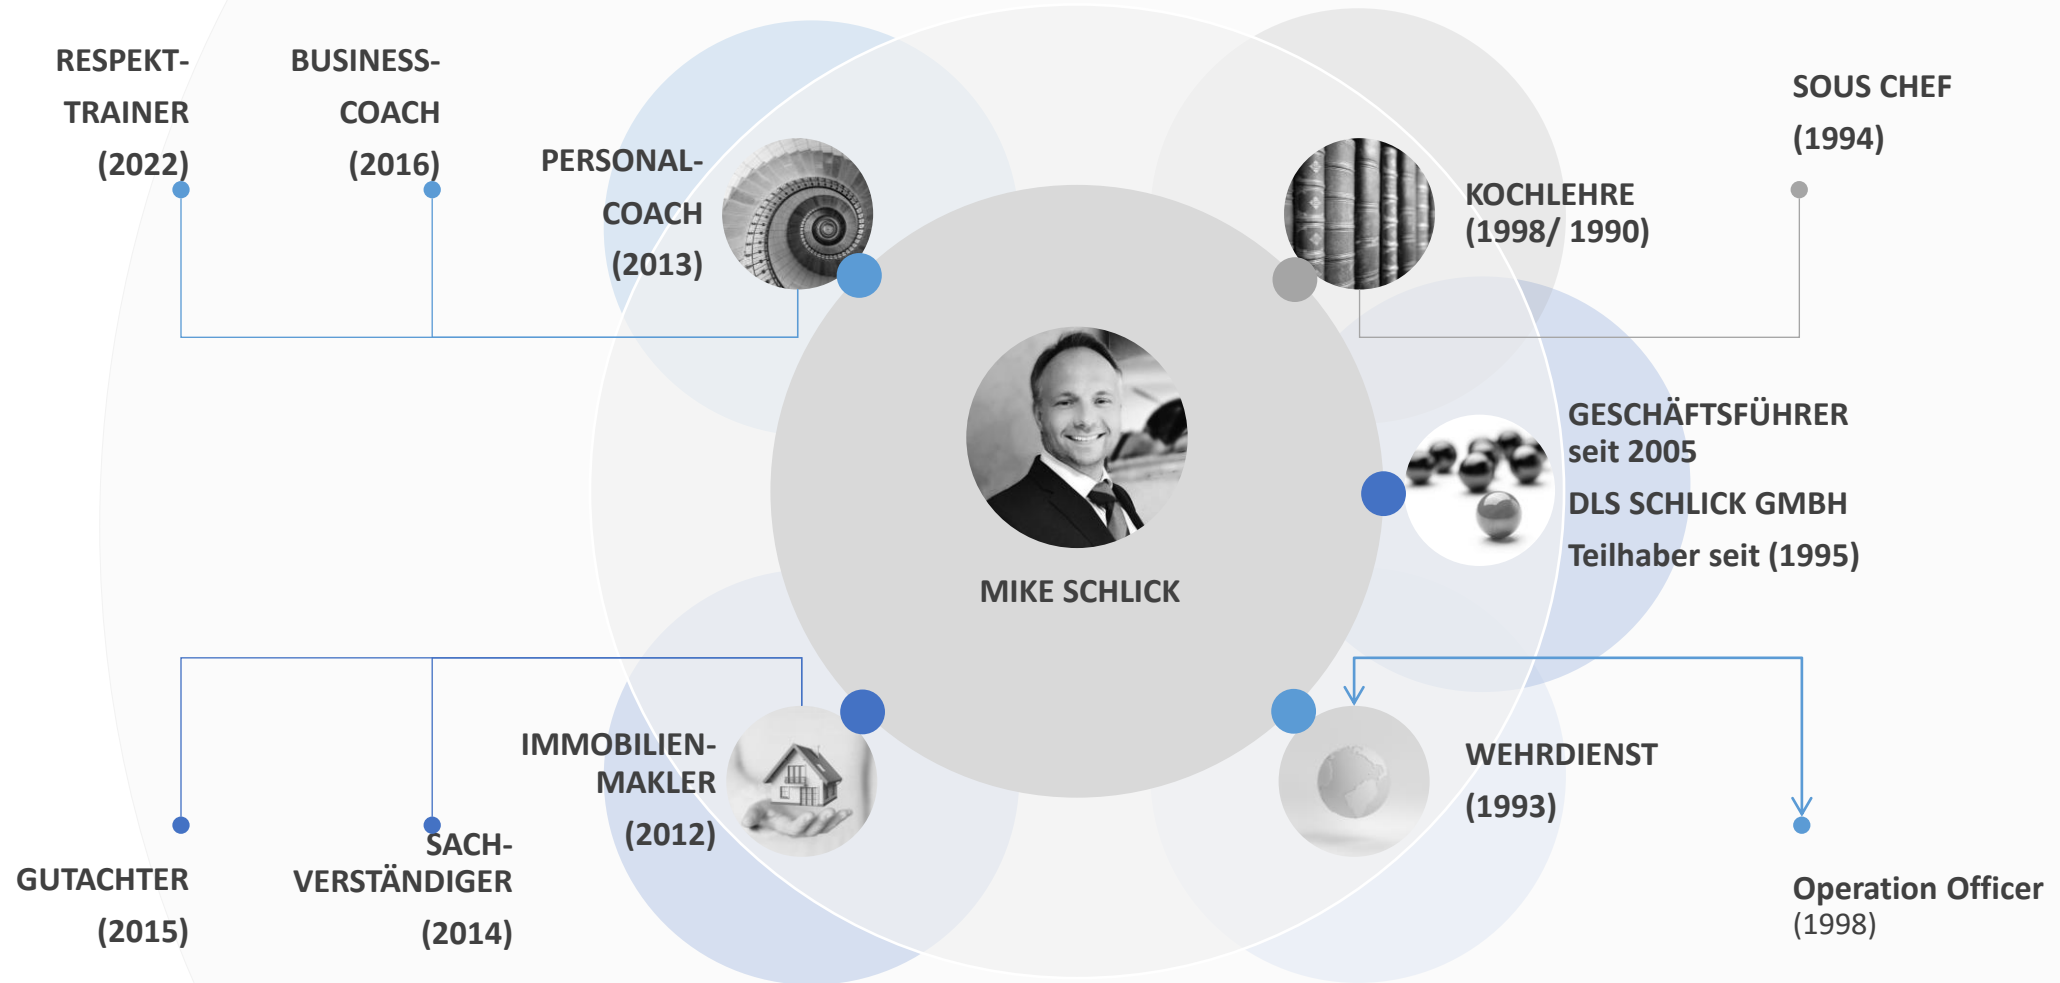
RESPEKT-TRAINER (2022)

BUSINESS-COACH (2016)

PERSONAL-COACH (2013)

KOCHLEHRE (1998/ 1990)

SOUS CHEF (1994)

GESCHÄFTSFÜHRER seit 2005

DLS SCHLICK GMBH

Teilhaber seit (1995)

MIKE SCHLICK

IMMOBILIEN-MAKLER (2012)

WEHRDIENST (1993)

GUTACHTER (2015)

SACH-VERSTÄNDIGER (2014)

Operation Officer (1998)